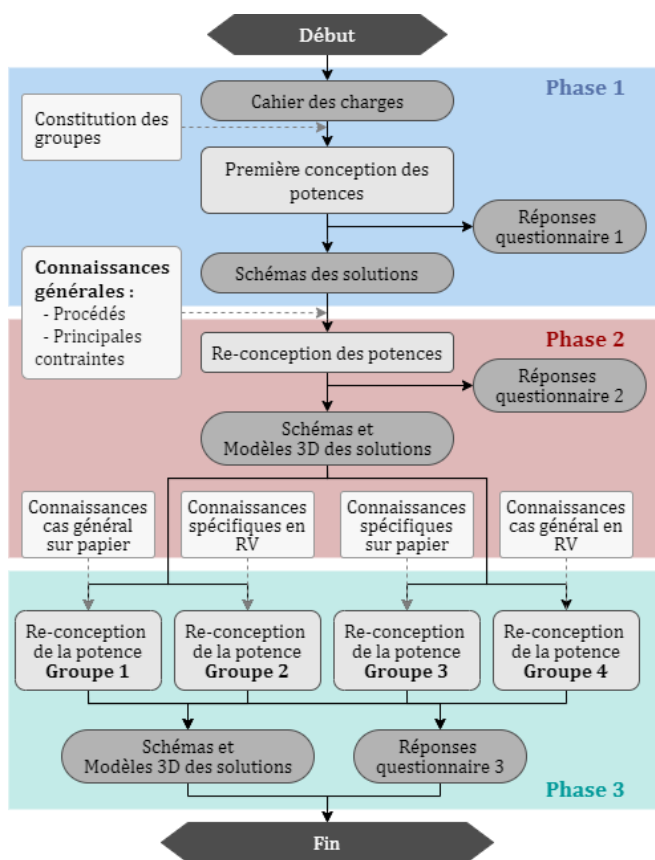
Début

Phase 1

Cahier des charges

Constitution des groupes

Première conception des potences

Réponses questionnaire 1

Schémas des solutions

Connaissances générales :
- Procédés
- Principales contraintes

Phase 2

Re-conception des potences

Réponses questionnaire 2

Schémas et Modèles 3D des solutions

Connaissances cas général sur papier

Connaissances spécifiques en RV

Connaissances spécifiques sur papier

Connaissances cas général en RV

Re-conception de la potence **Groupe 1**

Re-conception de la potence **Groupe 2**

Re-conception de la potence **Groupe 3**

Re-conception de la potence **Groupe 4**

Schémas et Modèles 3D des solutions

Réponses questionnaire 3

Phase 3

Fin